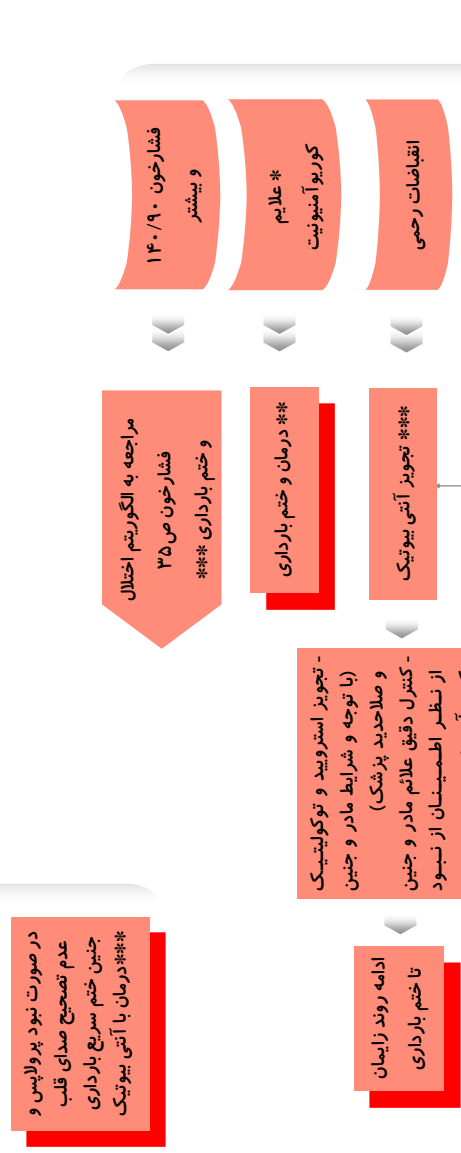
فشارخون ۱۴۰/۹۰ و بیشتر

* علایم کوریوآمنیونیت

انقباضات رحمی

مراجعه به الگوریتم اختلال فشارخون ص ۳۵ و ختم بارداری **

** درمان و ختم بارداری

** تجویز آنتی بیوتیک

- تجویز استرویید و توکولیتیک (با توجه و شرایط مادر و جنین و صلاحدید پزشک)
- کنترل دقیق علائم مادر و جنین از نظر اطمینان از نبود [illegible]

ادامه روند زایمان تا ختم بارداری

در صورت نبود پرولاپس و عدم تصحیح صدای قلب جنین ختم سریع بارداری **درمان با آنتی بیوتیک